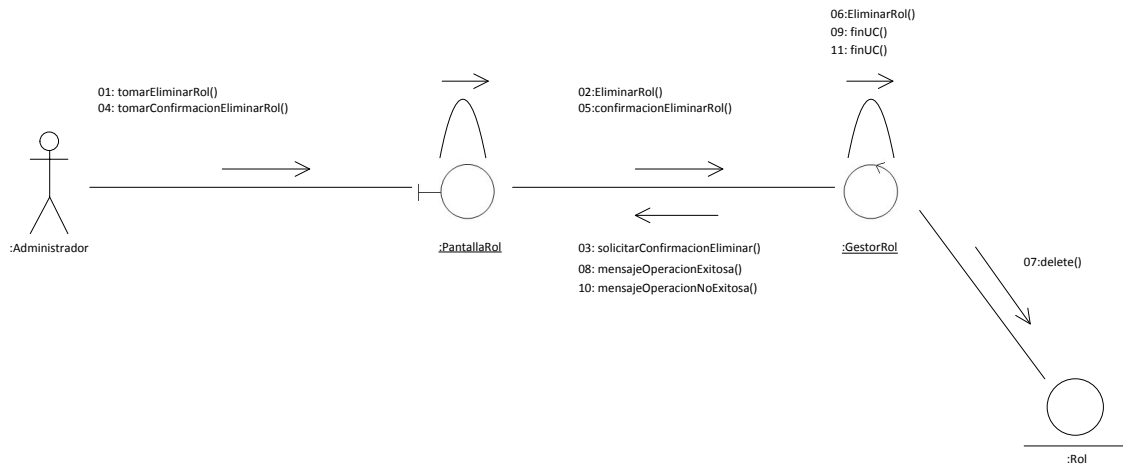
06:EliminarRol()
09: finUC()
11: finUC()

01: tomarEliminarRol()
04: tomarConfirmacionEliminarRol()

02:EliminarRol()
05:confirmacionEliminarRol()

:Administrador

:PantallaRol

03: solicitarConfirmacionEliminar()
08: mensajeOperacionExitosa()
10: mensajeOperacionNoExitosa()

:GestorRol

07:delete()

:Rol